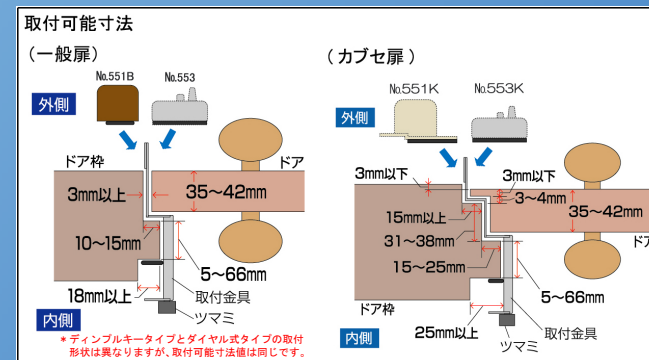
取付可能寸法

（一般扉）

№551B №553

外側

ドア枠

ドア

3mm以上

35~42mm

10~15mm

5~66mm

18mm以上

取付金具

ツマミ

内側

＊ディンプルキータイプとダイヤル式タイプの取付形状は異なりますが，取付可能寸法値は同じです。

（カブセ扉）

№551K №553K

外側

3mm以下

3mm以下

3~4mm

15mm以上

35~42mm

31~38mm

15~25mm

5~66mm

ドア枠

25mm以上

取付金具

ツマミ

内側